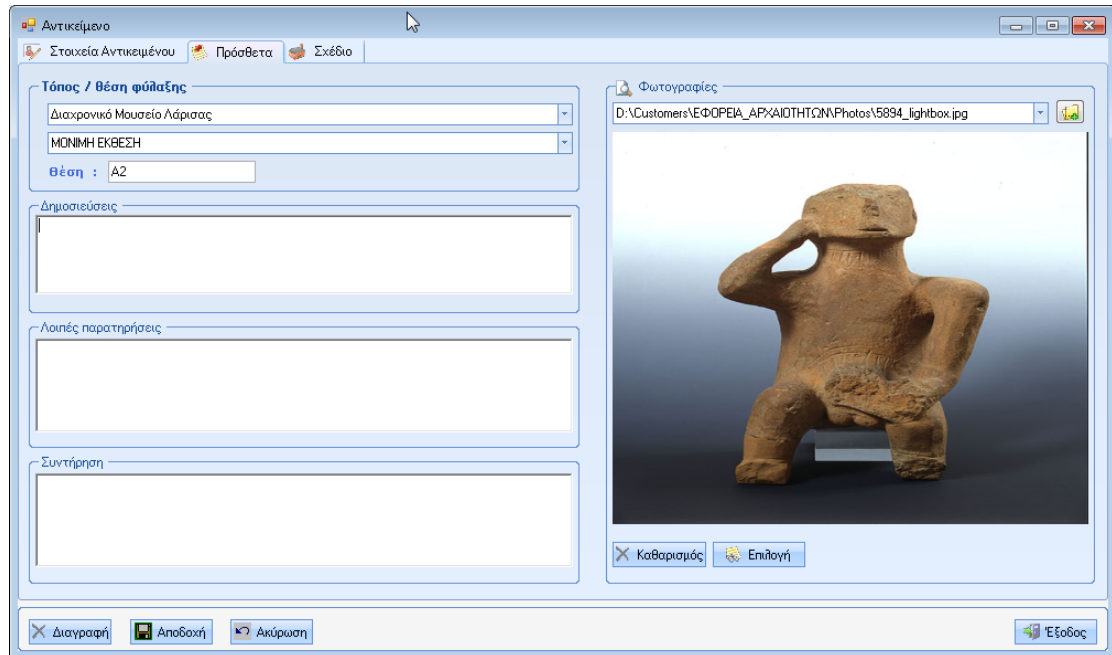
Αντικείμενο

Στοιχεία Αντικειμένου | Πρόσθετα | Σχέδιο

Τόπος / θέση φύλαξης

Διαχρονικό Μουσείο Λάρισας

ΜΟΝΙΜΗ ΕΚΘΕΣΗ

Θέση : Α2

Δημοσιεύσεις

Λοιπές παρατηρήσεις

Συντήρηση

Φωτογραφίες

D:\Customers\ΕΦΟΡΕΙΑ_ΑΡΧΑΙΟΤΗΤΩΝ\Photos\5894_lightbox.jpg

Καθαρισμός | Επιλογή

Διαγραφή | Αποδοχή | Ακύρωση | Έξοδος